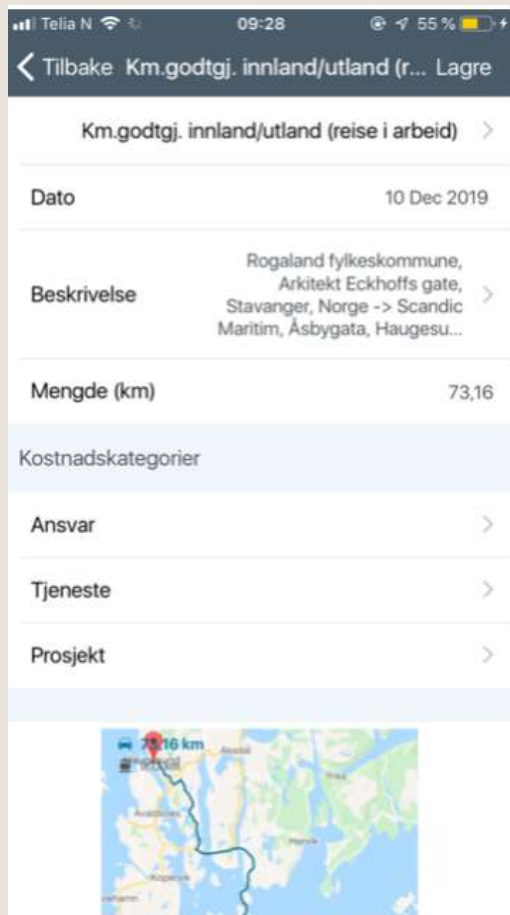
Telia N 09:28 55 %

Tilbake Km.godtgj. innland/utland (r... Lagre

Km.godtgj. innland/utland (reise i arbeid)

Dato 10 Dec 2019

Beskrivelse Rogaland fylkeskommune, Arkitekt Eckhoffs gate, Stavanger, Norge -> Scandic Maritim, Åsbygata, Haugesu...

Mengde (km) 73,16

Kostnadskategorier

Ansvar

Tjeneste

Prosjekt

73,16 km

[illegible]

Aksdal

Avaldsnes

Kopervik

Haavik

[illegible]